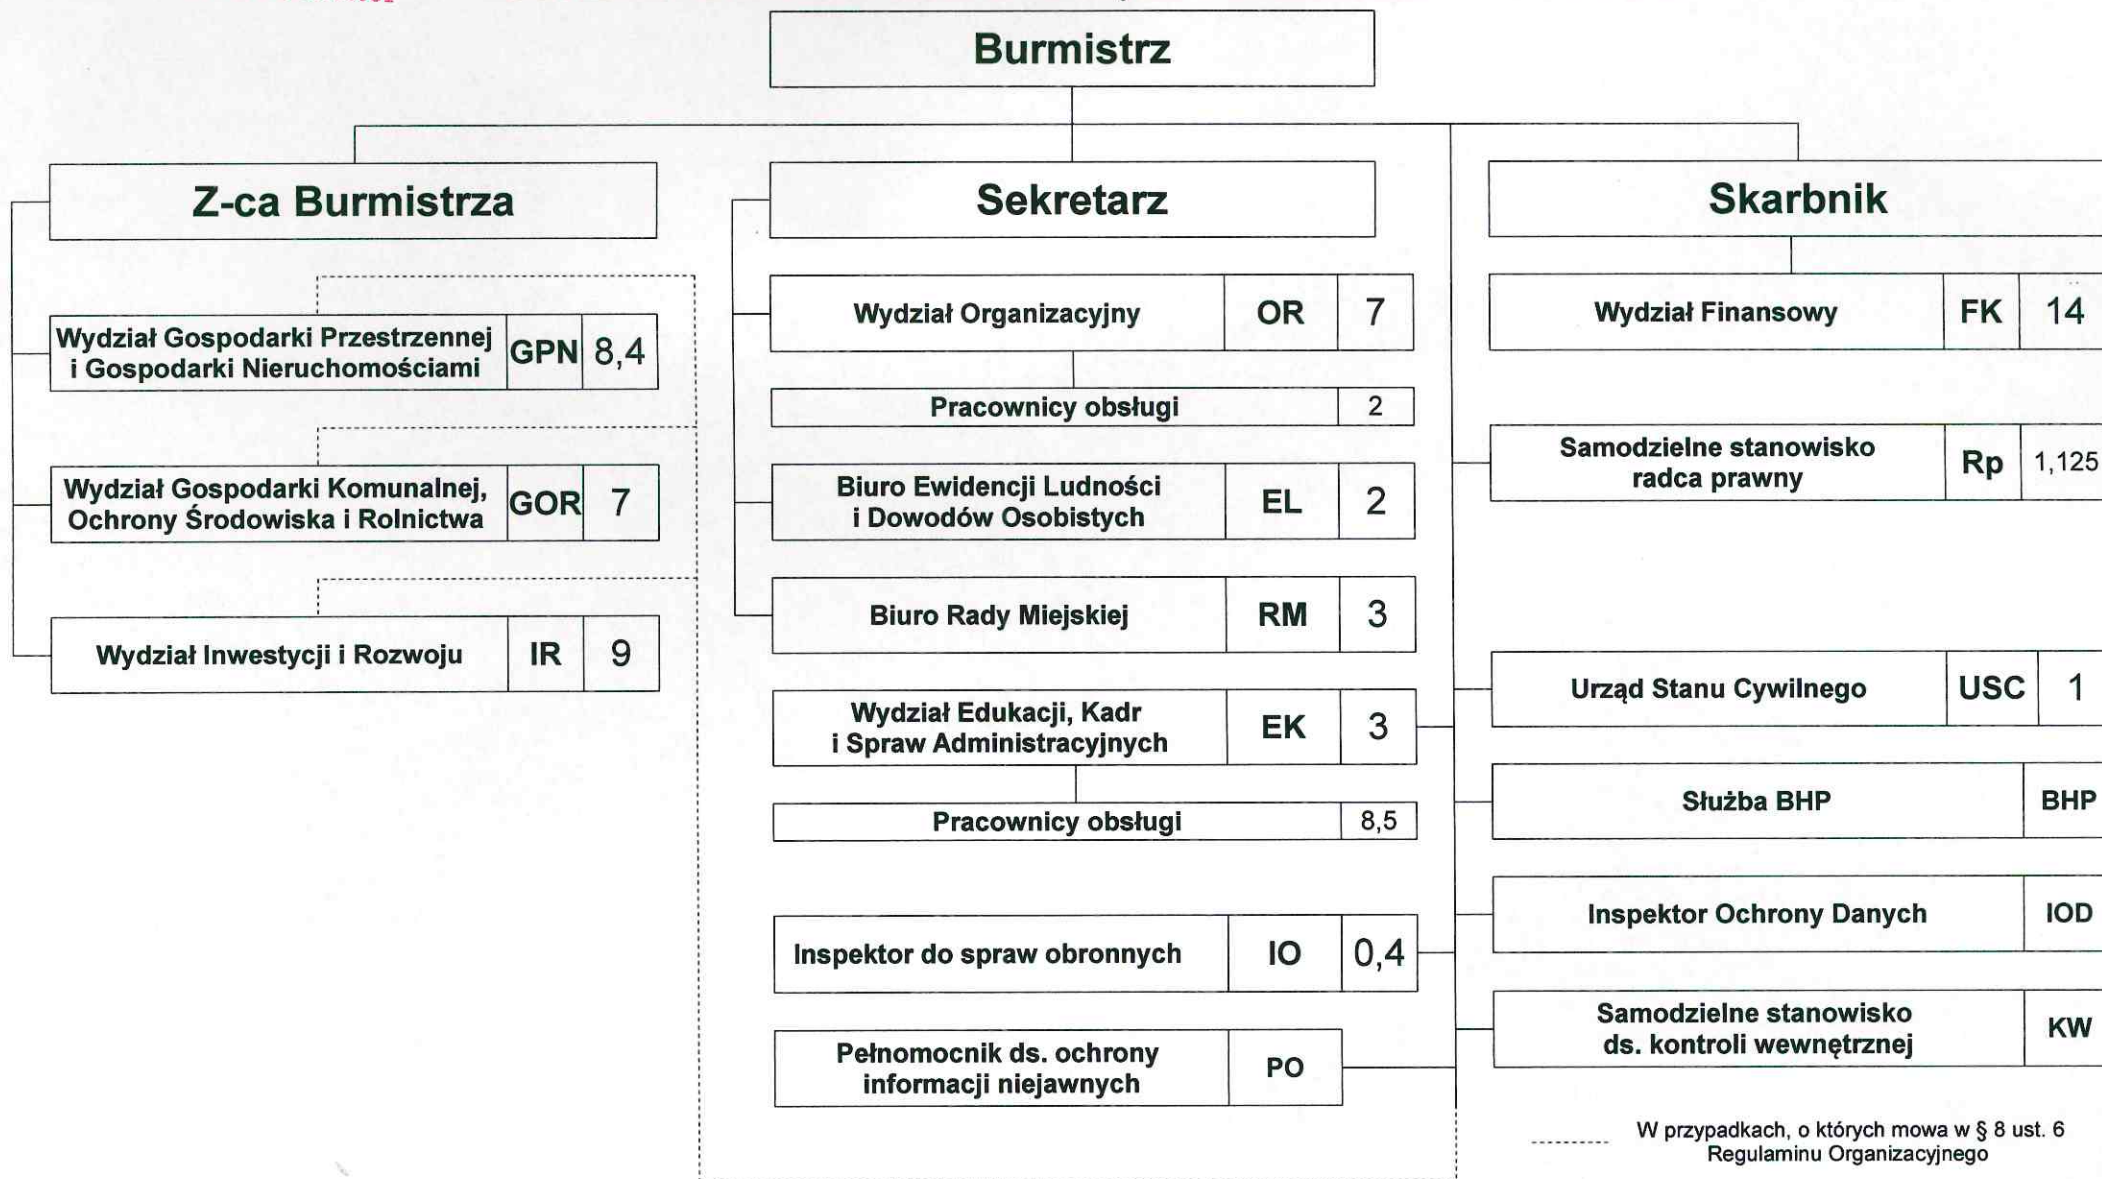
Burmistrz

Z-ca Burmistrza

Sekretarz

Skarbnik

Wydział Gospodarki Przestrzennej i Gospodarki Nieruchomościami GPN 8,4

Wydział Gospodarki Komunalnej, Ochrony Środowiska i Rolnictwa GOR 7

Wydział Inwestycji i Rozwoju IR 9

Wydział Organizacyjny OR 7

Pracownicy obsługi 2

Biuro Ewidencji Ludności i Dowodów Osobistych EL 2

Biuro Rady Miejskiej RM 3

Wydział Edukacji, Kadr i Spraw Administracyjnych EK 3

Pracownicy obsługi 8,5

Inspektor do spraw obronnych IO 0,4

Pełnomocnik ds. ochrony informacji niejawnych PO

Wydział Finansowy FK 14

Samodzielne stanowisko radca prawny Rp 1,125

Urząd Stanu Cywilnego USC 1

Służba BHP BHP

Inspektor Ochrony Danych IOD

Samodzielne stanowisko ds. kontroli wewnętrznej KW

W przypadkach, o których mowa w § 8 ust. 6 Regulaminu Organizacyjnego